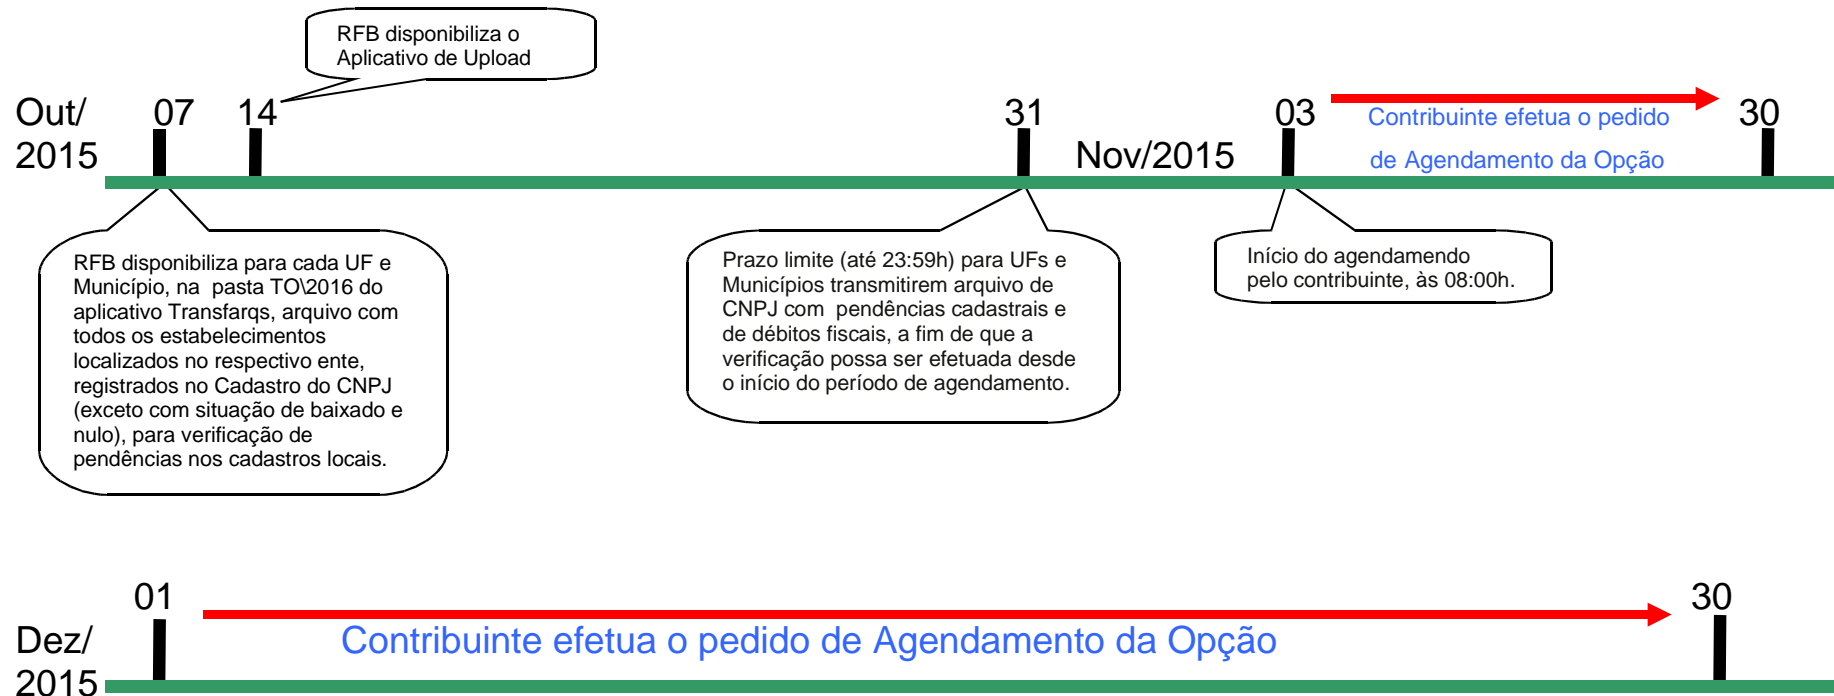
RFB disponibiliza o Aplicativo de Upload

Out/ 2015

07

14

31

Nov/2015

03

Contribuinte efetua o pedido de Agendamento da Opção

30

RFB disponibiliza para cada UF e Município, na pasta TO\2016 do aplicativo Transfarqs, arquivo com todos os estabelecimentos localizados no respectivo ente, registrados no Cadastro do CNPJ (exceto com situação de baixado e nulo), para verificação de pendências nos cadastros locais.

Prazo limite (até 23:59h) para UFs e Municípios transmitirem arquivo de CNPJ com pendências cadastrais e de débitos fiscais, a fim de que a verificação possa ser efetuada desde o início do período de agendamento.

Início do agendamendo pelo contribuinte, às 08:00h.

Dez/ 2015

01

Contribuinte efetua o pedido de Agendamento da Opção

30